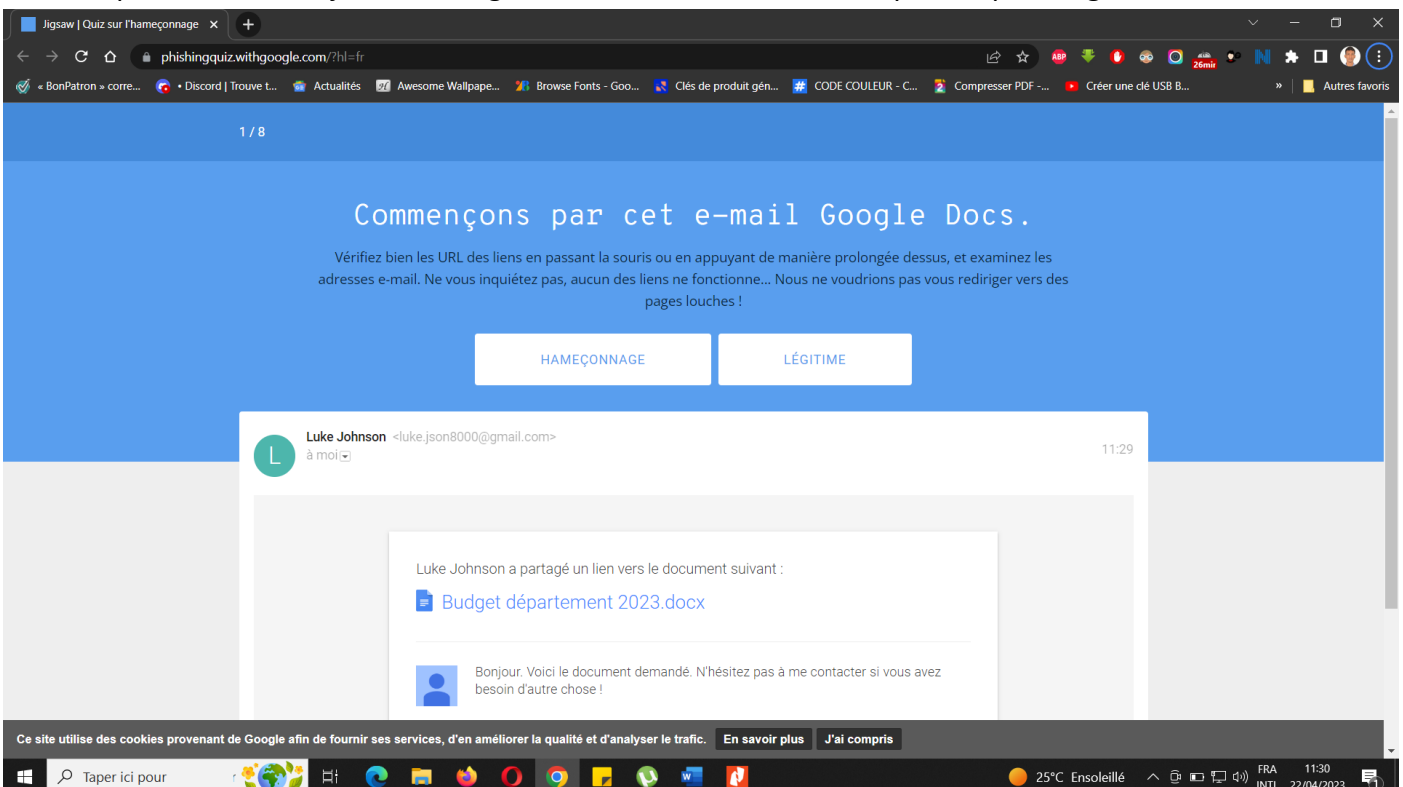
Jigsaw | Quiz sur l'hameçonnage ×

phishingquiz.withgoogle.com/?hl=fr

ABP 26mir

« BonPatron » corre... • Discord | Trouve t... Actualités Awesome Wallpape... Browse Fonts - Goo... Clés de produit gén... CODE COULEUR - C... Compresser PDF -... Créer une clé USB B... » Autres favoris

1 / 8

Commençons par cet e-mail Google Docs.

Vérifiez bien les URL des liens en passant la souris ou en appuyant de manière prolongée dessus, et examinez les adresses e-mail. Ne vous inquiétez pas, aucun des liens ne fonctionne... Nous ne voudrions pas vous rediriger vers des pages louches !

HAMEÇONNAGE

LÉGITIME

L

Luke Johnson <luke.json8000@gmail.com>
à moi

11:29

Luke Johnson a partagé un lien vers le document suivant :

Budget département 2023.docx

Bonjour. Voici le document demandé. N'hésitez pas à me contacter si vous avez besoin d'autre chose !

Ce site utilise des cookies provenant de Google afin de fournir ses services, d'en améliorer la qualité et d'analyser le trafic. En savoir plus J'ai compris

Taper ici pour

25°C Ensoleillé FRA INTL 11:30 22/04/2023